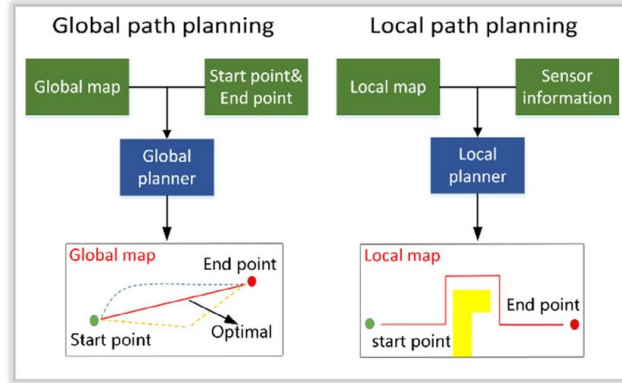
Global path planning

Global map

Start point& End point

Global planner

Global map

End point

Optimal

Start point

Local path planning

Local map

Sensor information

Local planner

Local map

End point

start point